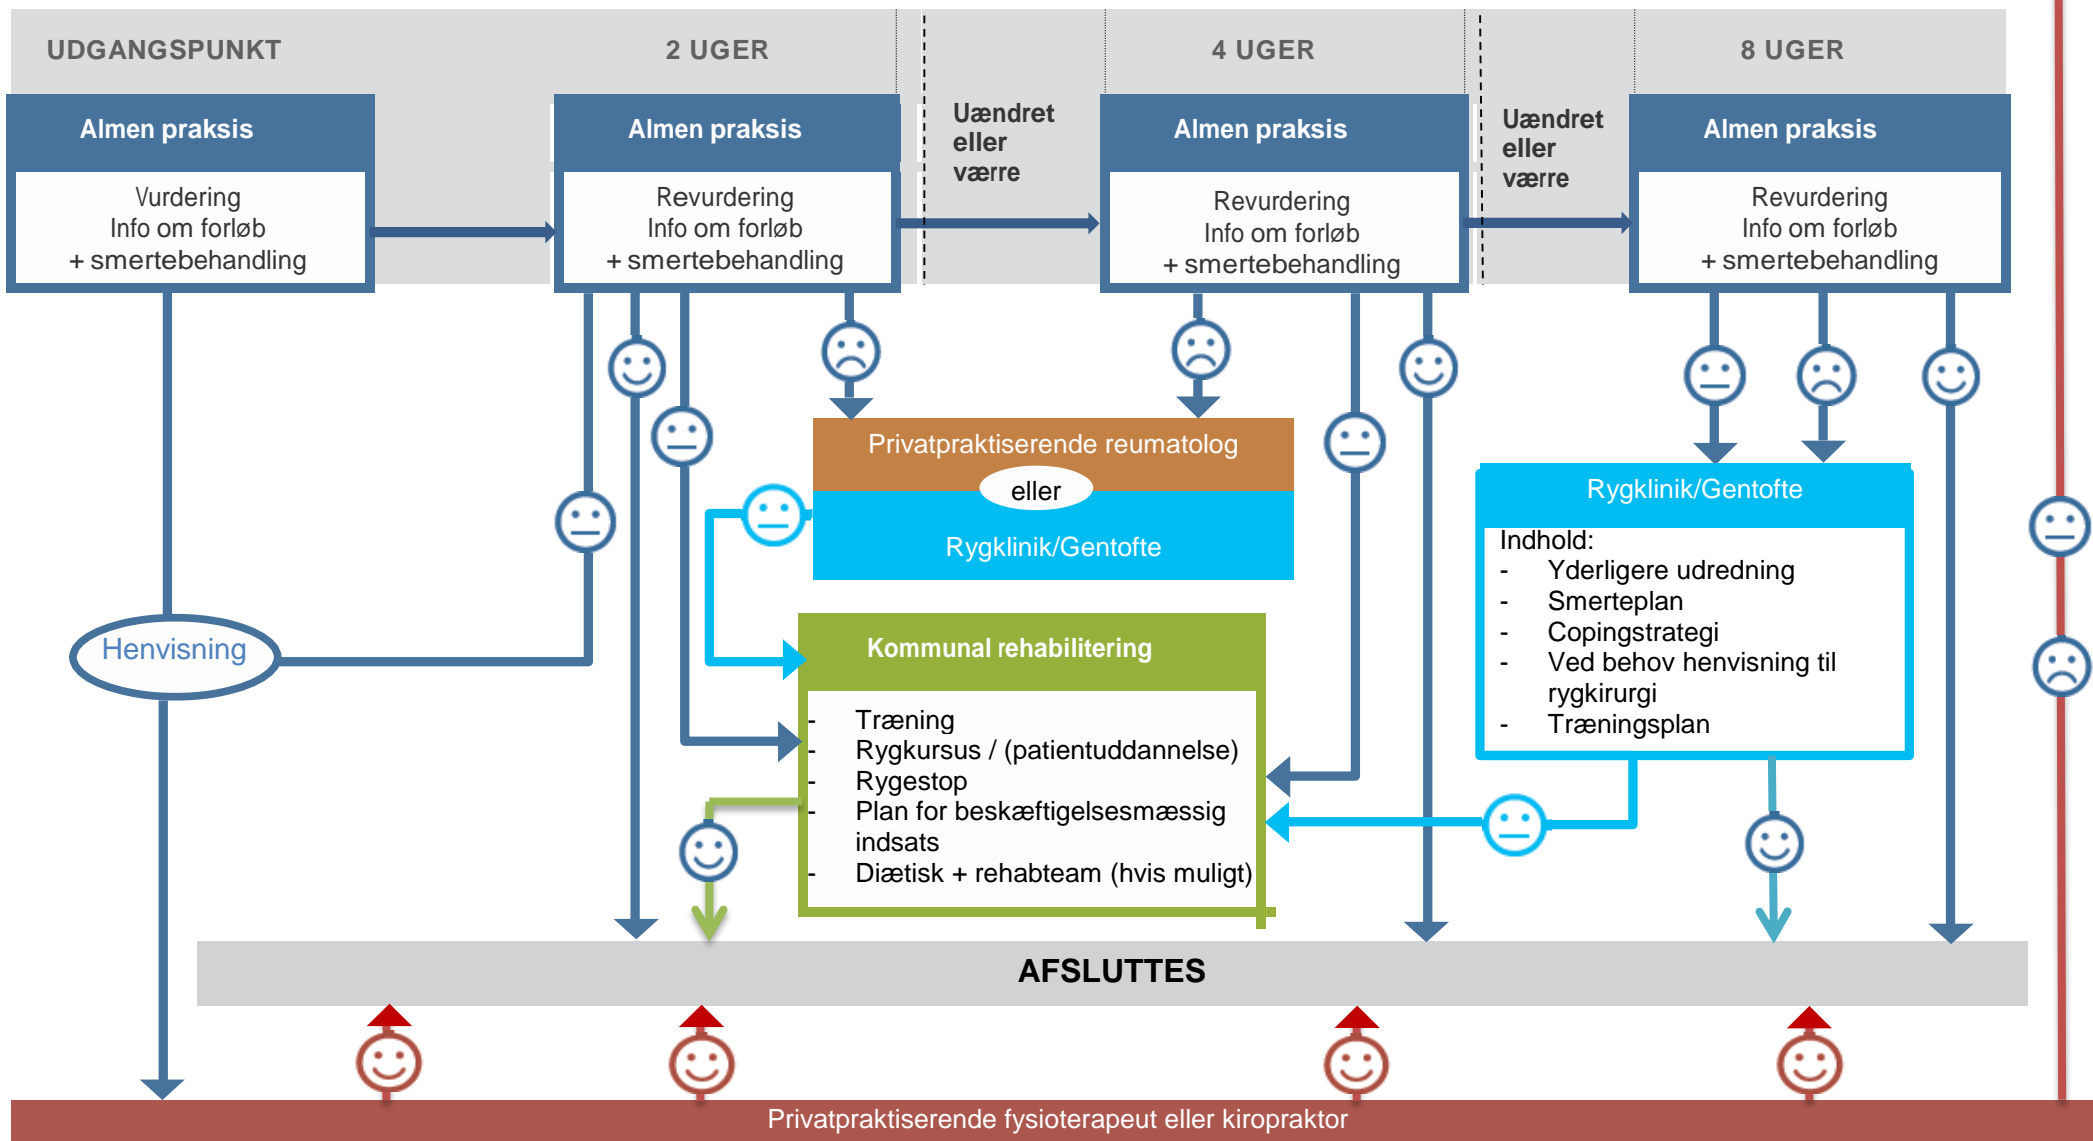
UDGANGSPUNKT

2 UGER

4 UGER

8 UGER

Almen praksis

Vurdering
Info om forløb
+ smertebehandling

Almen praksis

Revurdering
Info om forløb
+ smertebehandling

Uændret eller værre

Almen praksis

Revurdering
Info om forløb
+ smertebehandling

Uændret eller værre

Almen praksis

Revurdering
Info om forløb
+ smertebehandling

Privatpraktiserende reumatolog

eller

Rygklinik/Gentofte

Rygklinik/Gentofte

Indhold:
- Yderligere udredning
- Smerteplan
- Copingstrategi
- Ved behov henvisning til rygkirurgi
- Træningsplan

Henvisning

Kommunal rehabilitering

- Træning
- Rygkursus / (patientuddannelse)
- Rygestop
- Plan for beskæftigelsesmæssig indsats
- Diætisk + rehabteam (hvis muligt)

AFSLUTTES

Privatpraktiserende fysioterapeut eller kiropraktor